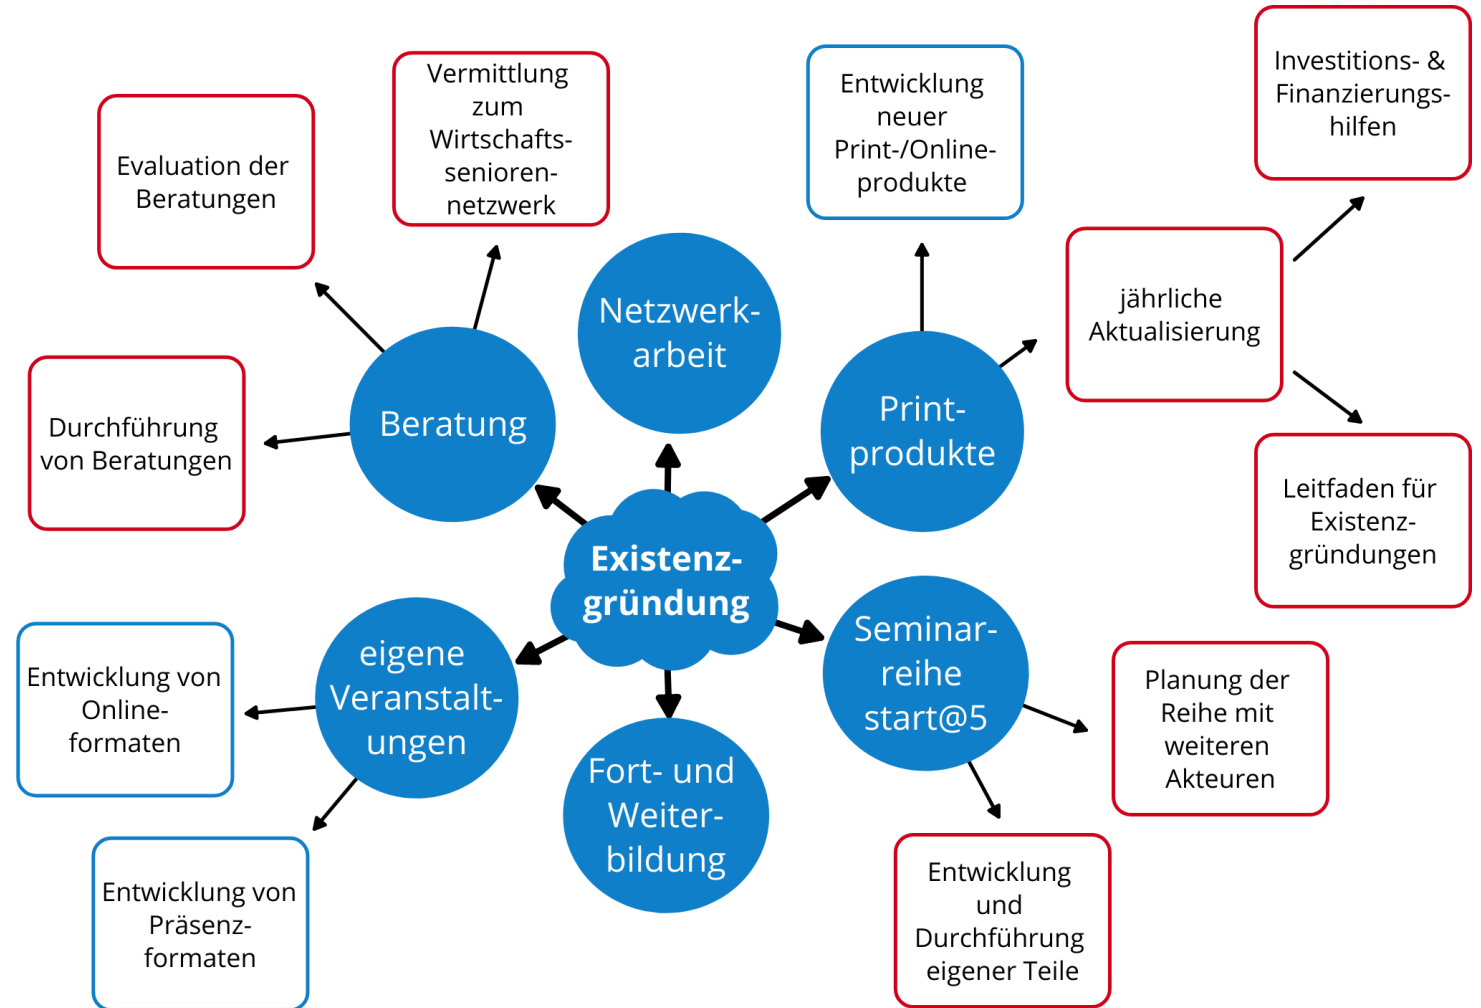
Existenzgründung

Beratung

Evaluation der Beratungen

Vermittlung zum Wirtschaftssenioren-netzwerk

Durchführung von Beratungen

Netzwerkarbeit

Printprodukte

Entwicklung neuer Print-/Onlineprodukte

jährliche Aktualisierung

Investitions- & Finanzierungshilfen

Leitfaden für Existenzgründungen

Seminarreihe start@5

Planung der Reihe mit weiteren Akteuren

Entwicklung und Durchführung eigener Teile

Fort- und Weiterbildung

eigene Veranstaltungen

Entwicklung von Onlineformaten

Entwicklung von Präsenzformaten